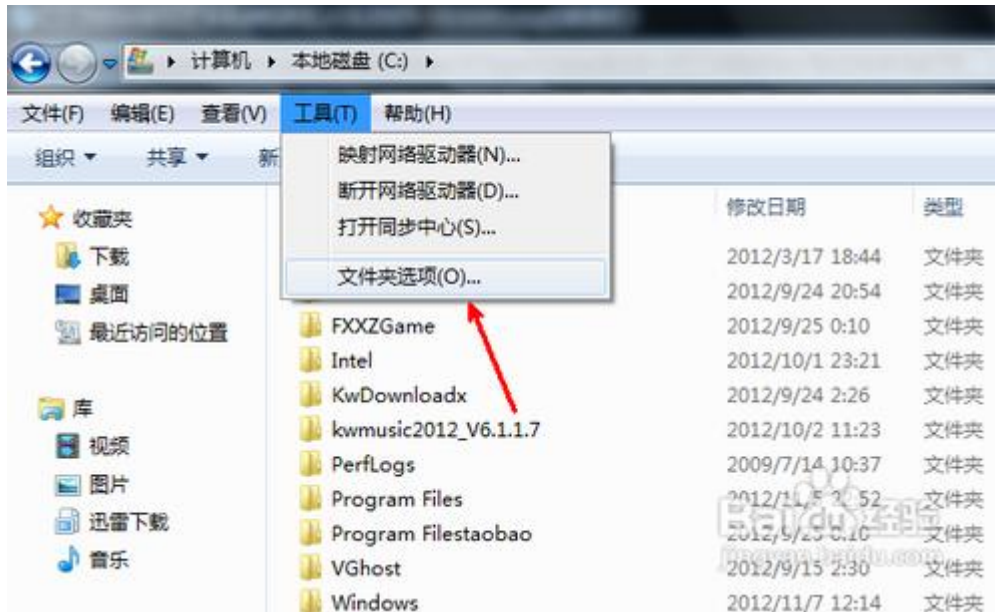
▸ 计算机 ▸ 本地磁盘 (C:) ▸

文件(F) 编辑(E) 查看(V) 工具(T) 帮助(H)

组织 ▾ 共享 ▾ 新

映射网络驱动器(N)...
断开网络驱动器(D)...
打开同步中心(S)...
文件夹选项(O)...

收藏夹
下载
桌面
最近访问的位置

库
视频
图片
迅雷下载
音乐

| | 修改日期 | 类型 |
|---|---|---|
| | 2012/3/17 18:44 | 文件夹 |
| | 2012/9/24 20:54 | 文件夹 |
| FXXZGame | 2012/9/25 0:10 | 文件夹 |
| Intel | 2012/10/1 23:21 | 文件夹 |
| KwDownloadx | 2012/9/24 2:26 | 文件夹 |
| kwmusic2012_V6.1.1.7 | 2012/10/2 11:23 | 文件夹 |
| PerfLogs | 2009/7/14 10:37 | 文件夹 |
| Program Files | 2012/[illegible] 2:52 | 文件夹 |
| Program Filestaobao | 2012/9/25 0:10 | 文件夹 |
| VGhost | 2012/9/15 2:30 | 文件夹 |
| Windows | 2012/11/7 12:14 | 文件夹 |

Baidu经验
jingyan.baidu.com